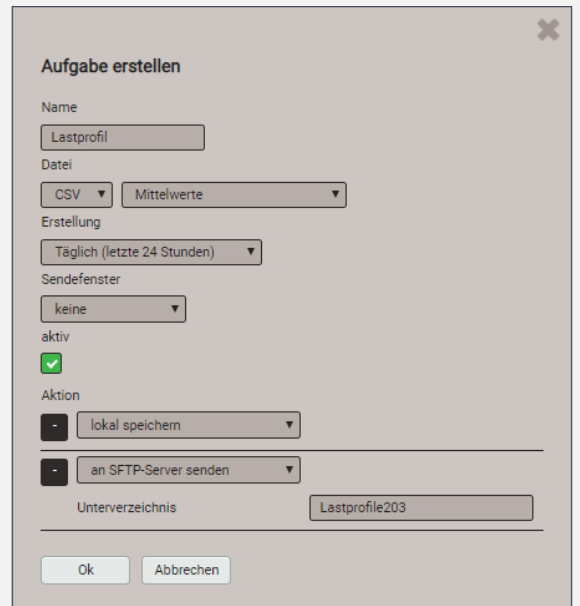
Aufgabe erstellen

Name

Lastprofil

Datei

CSV ▾ Mittelwerte ▾

Erstellung

Täglich (letzte 24 Stunden) ▾

Sendefenster

keine ▾

aktiv

Aktion

- lokal speichern ▾

- an SFTP-Server senden ▾

Unterverzeichnis Lastprofile203

Ok Abbrechen